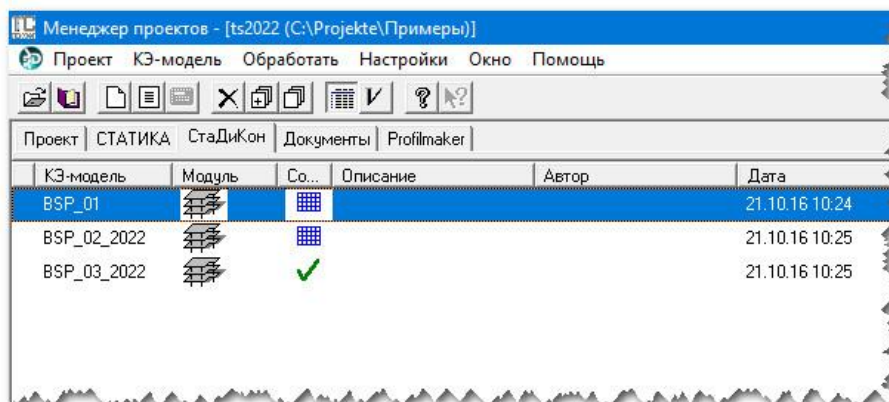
Менеджер проектов - [ts2022 (C:\Projekte\Примеры)]

Проект КЭ-модель Обработать Настройки Окно Помощь

Проект | СТАТИКА | СтаДиКон | Документы | Profilmaker

| КЭ-модель | Модуль | Со... | Описание | Автор | Дата |
|---|---|---|---|---|---|
| BSP_01 | | | | | 21.10.16 10:24 |
| BSP_02_2022 | | | | | 21.10.16 10:25 |
| BSP_03_2022 | | ✓ | | | 21.10.16 10:25 |